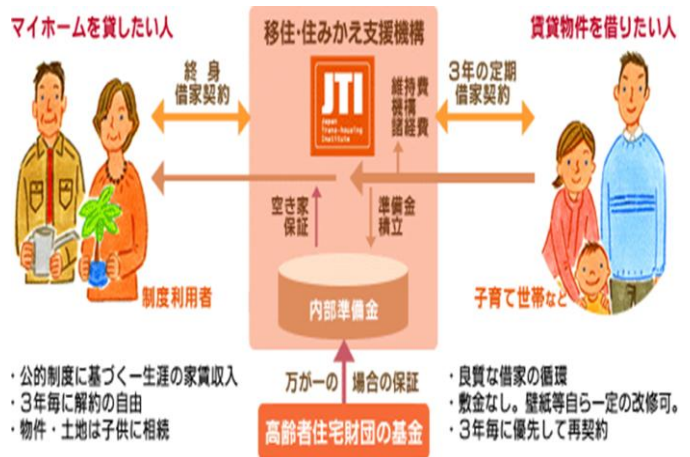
マイホームを貸したい人

移住・住みかえ支援機構

賃貸物件を借りたい人

終身
借家契約

JTI
Japan Trans-housing Institute

維持費
機構
諸経費

3年の定期
借家契約

空き家
保証

準備金
積立

内部準備金

制度利用者

子育て世帯など

・公的制度に基づく一生涯の家賃収入
・3年毎に解約の自由
・物件・土地は子供に相続

万が一の　場合の保証

高齢者住宅財団の基金

・良質な借家の循環
・敷金なし。壁紙等自ら一定の改修可。
・3年毎に優先して再契約